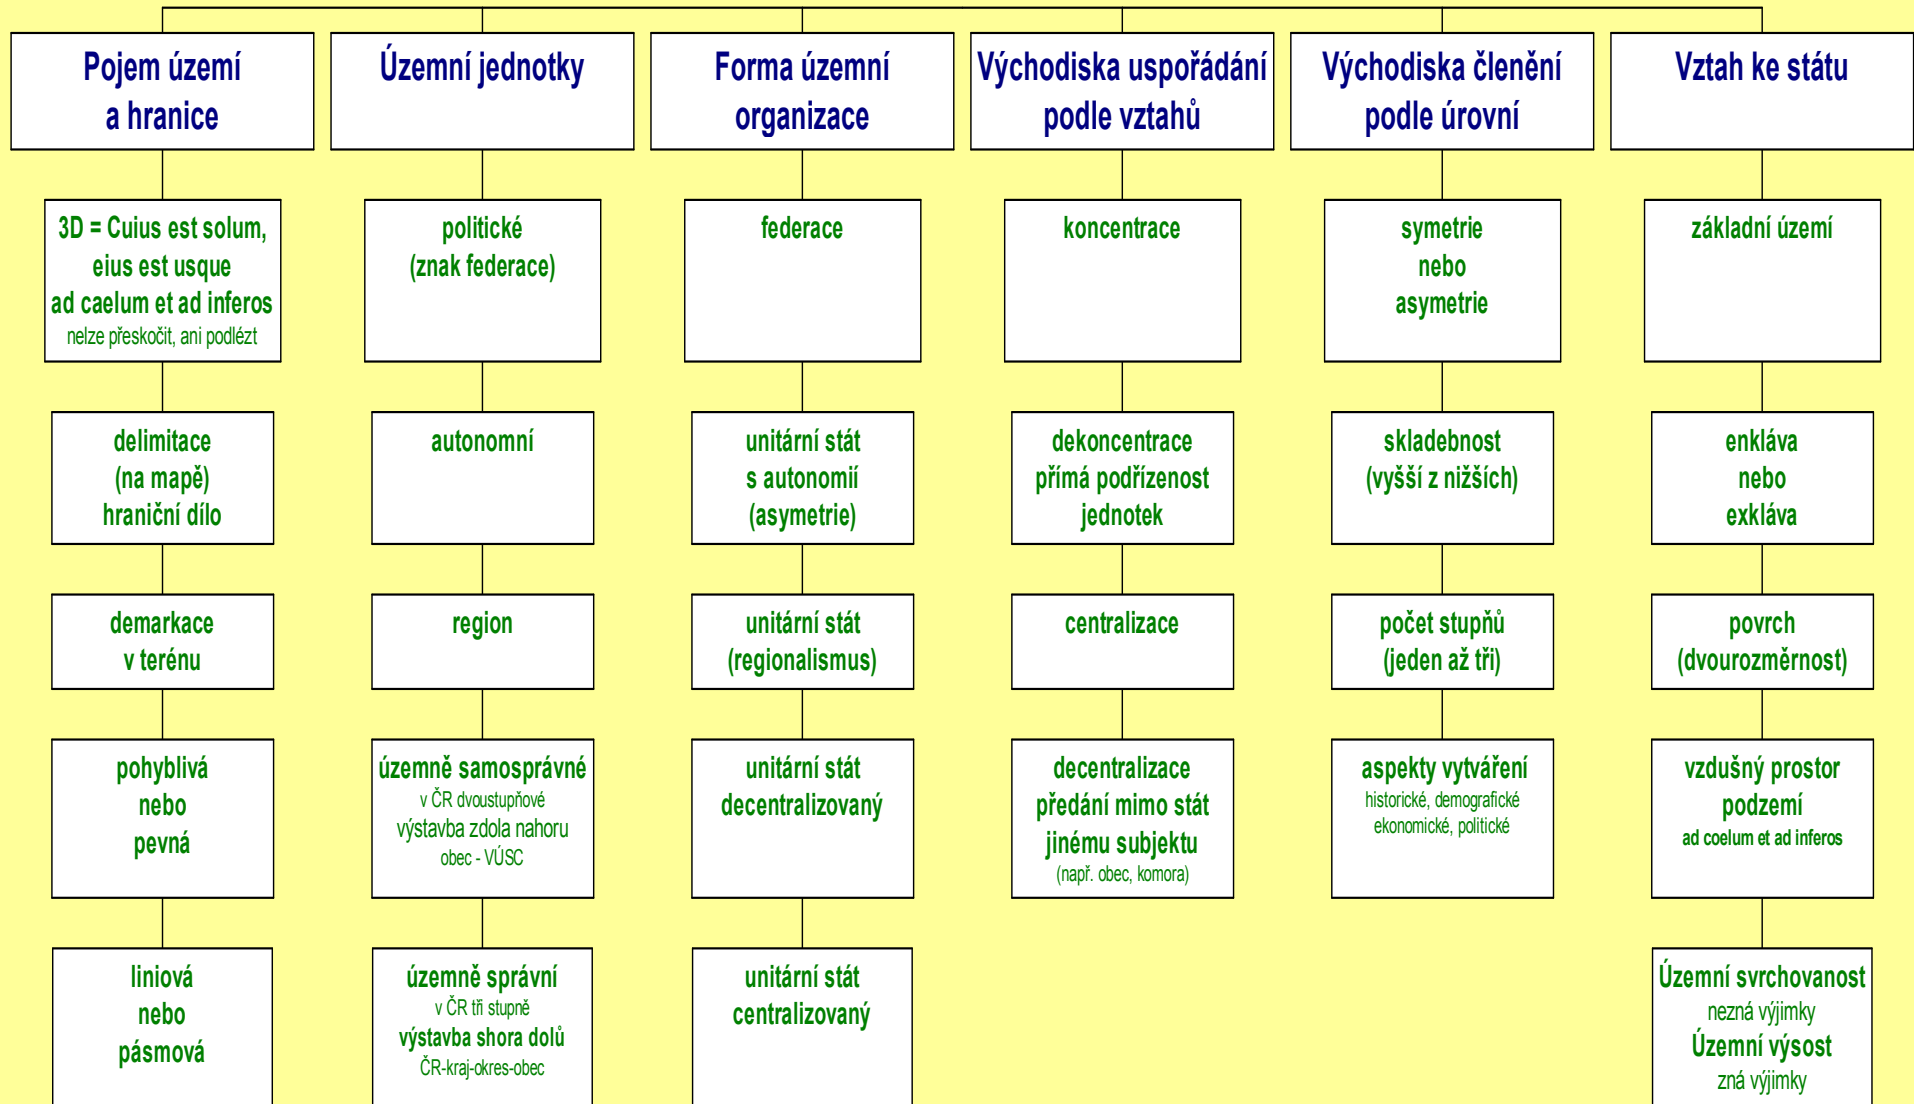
Pojem území a hranice

3D = Cuius est solum, eius est usque ad caelum et ad inferos
nelze přeskočit, ani podlézt

delimitace (na mapě) hraniční dílo

demarkace v terénu

pohyblivá nebo pevná

liniová nebo pásmová

Územní jednotky

politické (znak federace)

autonomní

region

územně samosprávné
v ČR dvoustupňové
výstavba zdola nahoru
obec - VÚSC

územně správní
v ČR tři stupně
výstavba shora dolů
ČR-kraj-okres-obec

Forma územní organizace

federace

unitární stát s autonomií (asymetrie)

unitární stát (regionalismus)

unitární stát decentralizovaný

unitární stát centralizovaný

Východiska uspořádání podle vztahů

koncentrace

dekoncentrace přímá podřízenost jednotek

centralizace

decentralizace předání mimo stát jinému subjektu
(např. obec, komora)

Východiska členění podle úrovní

symetrie nebo asymetrie

skladebnost (vyšší z nižších)

počet stupňů (jeden až tři)

aspekty vytváření
historické, demografické ekonomické, politické

Vztah ke státu

základní území

enkláva nebo exkláva

povrch (dvourozměrnost)

vzdušný prostor podzemí
ad coelum et ad inferos

Územní svrchovanost
nezná výjimky
Územní výsost
zná výjimky